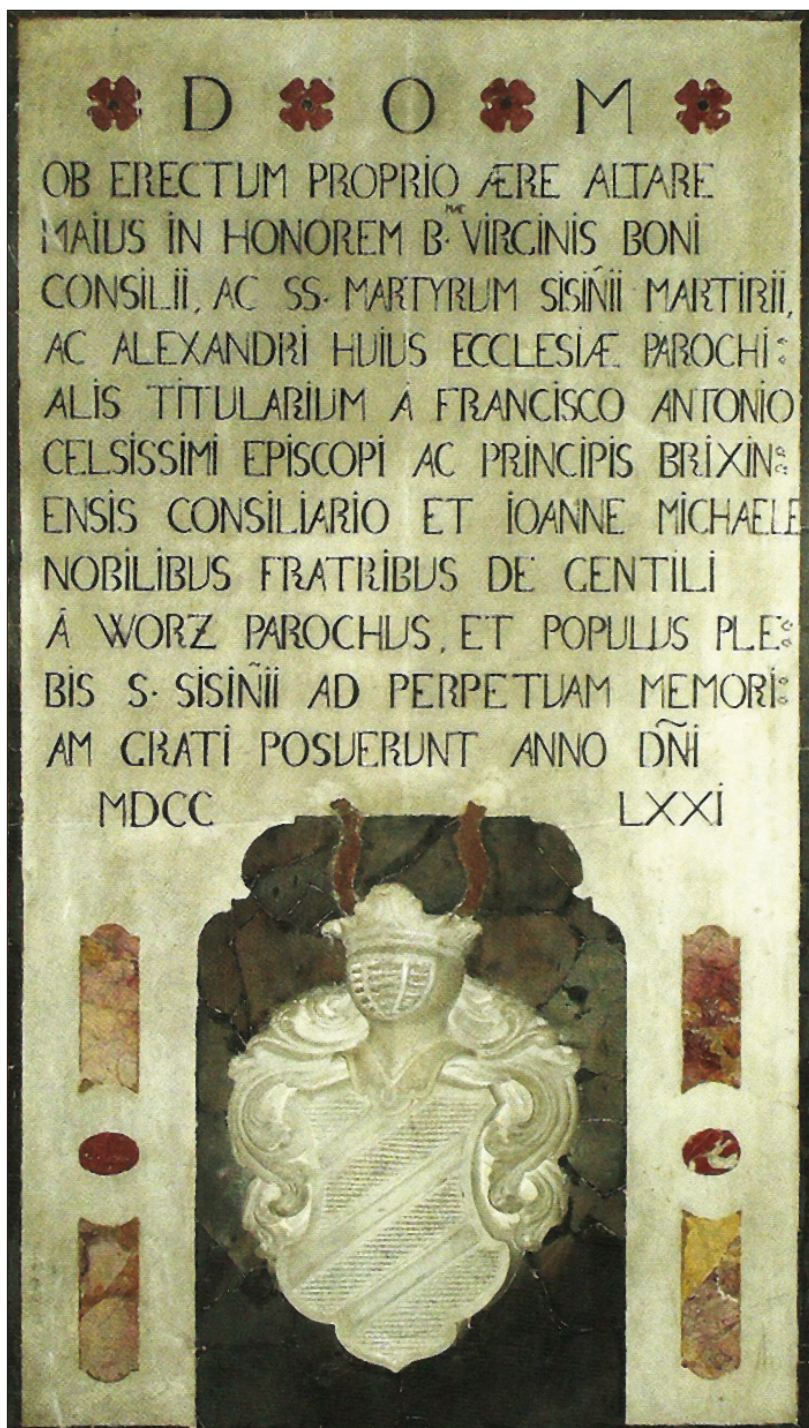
D O M
OB ERECTUM PROPRIO ÆRE ALTARE MAIUS IN HONOREM B. VIRGINIS BONI CONSILII, AC SS. MARTYRUM SISIÑII MARTIRII, AC ALEXANDRI HUIUS ECCLESIÆ PAROCHIALIS TITULARIUM Á FRANCISCO ANTONIO CELSISSIMI EPISCOPI AC PRINCIPIS BRIXINENSIS CONSILIARIO ET IOANNE MICHAELE NOBILIBUS FRATRIBUS DE GENTILI Á WORZ PAROCHUS, ET POPULUS PLEBIS S. SISIÑII AD PERPETUAM MEMORIAM GRATI POSUERUNT ANNO DÑI
MDCC LXXI